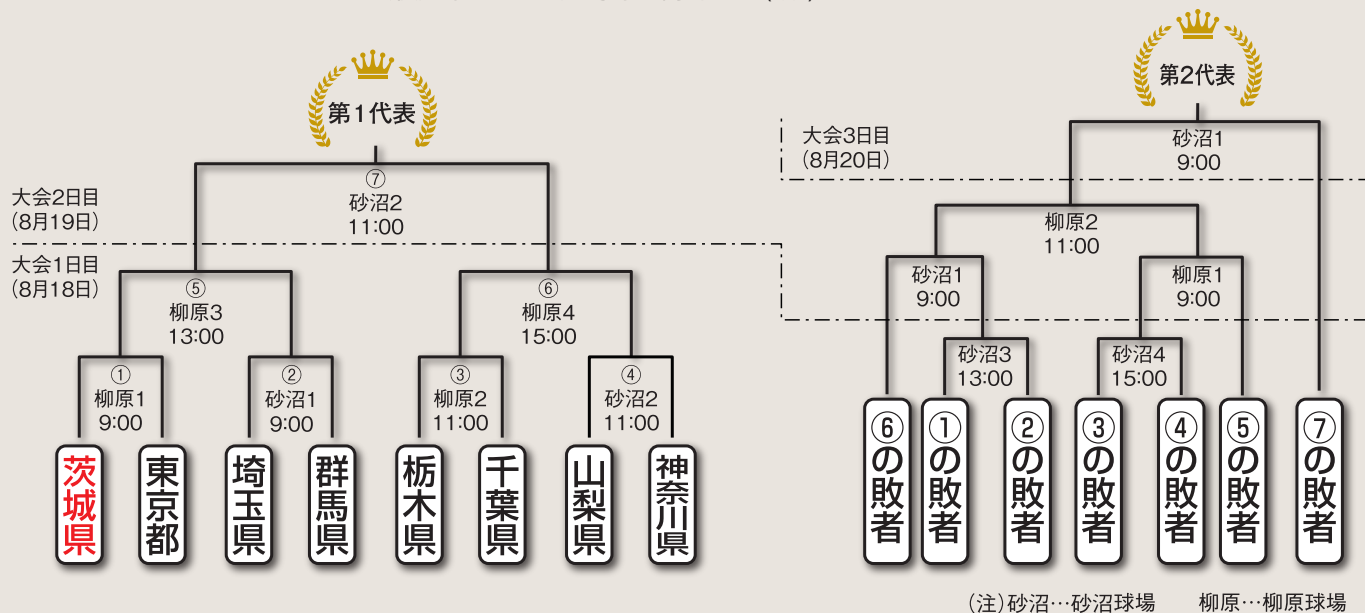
第1代表

第2代表

大会2日目
(8月19日)

大会1日目
(8月18日)

大会3日目
(8月20日)

⑦
砂沼2
11:00

⑤
柳原3
13:00

⑥
柳原4
15:00

①
柳原1
9:00

②
砂沼1
9:00

③
柳原2
11:00

④
砂沼2
11:00

茨城県
東京都
埼玉県
群馬県
栃木県
千葉県
山梨県
神奈川県

砂沼1
9:00

柳原2
11:00

砂沼1
9:00

柳原1
9:00

砂沼3
13:00

砂沼4
15:00

⑥の敗者
①の敗者
②の敗者
③の敗者
④の敗者
⑤の敗者
⑦の敗者

(注)砂沼…砂沼球場　柳原…柳原球場